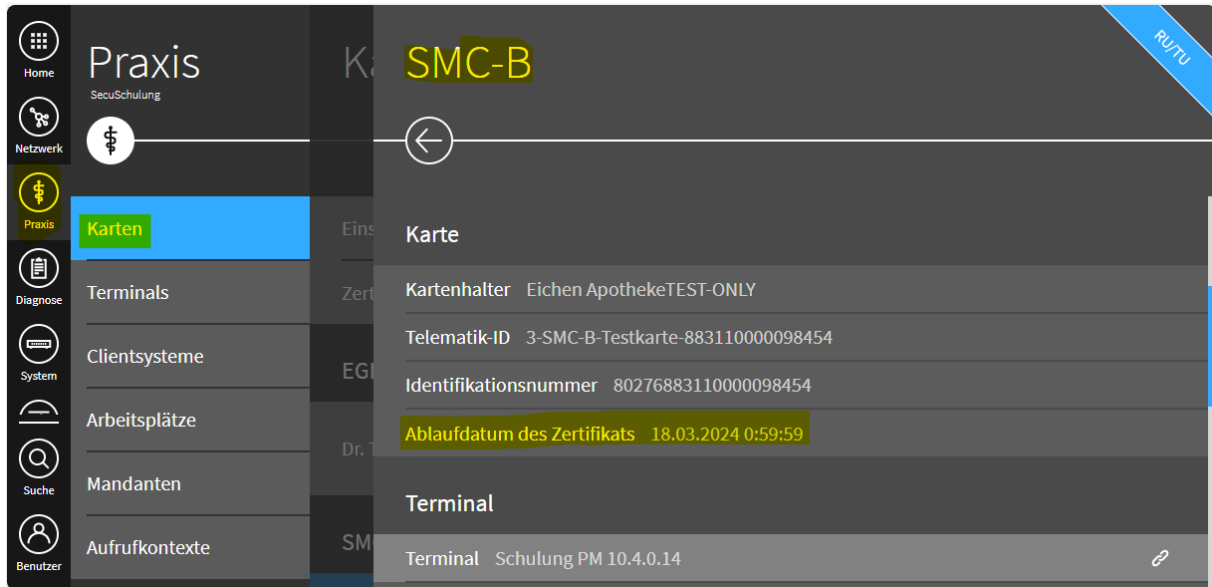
Home
Netzwerk
Praxis
Diagnose
System
Suche
Benutzer

Praxis
SecuSchulung

Karten
Terminals
Clientsysteme
Arbeitsplätze
Mandanten
Aufrufkontexte

Ka
Eins
Zert
EGI
Dr. T
SM

SMC-B
RU/TU

Karte
Kartenhalter Eichen ApothekeTEST-ONLY
Telematik-ID 3-SMC-B-Testkarte-883110000098454
Identifikationsnummer 80276883110000098454
Ablaufdatum des Zertifikats 18.03.2024 0:59:59

Terminal
Terminal Schulung PM 10.4.0.14